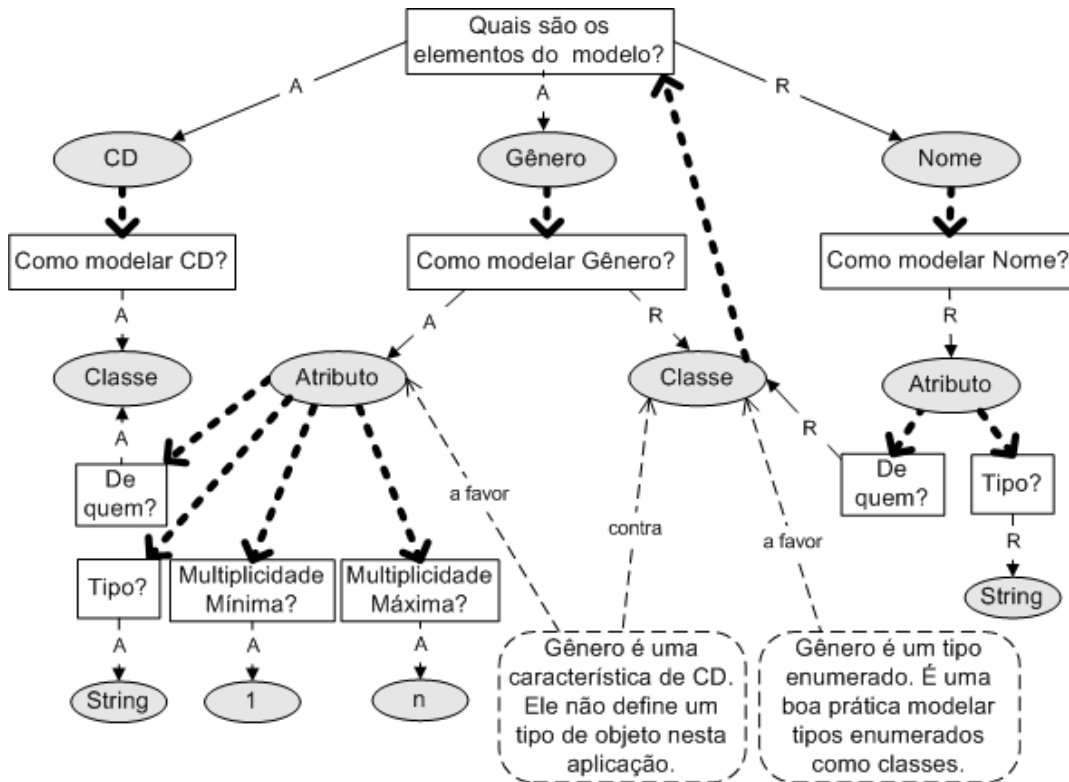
Quais são os elementos do modelo?

A

A

R

CD

Gênero

Nome

Como modelar CD?

Como modelar Gênero?

Como modelar Nome?

A

A

R

R

Classe

Atributo

Classe

Atributo

A

R

De quem?

a favor

contra

a favor

De quem?

Tipo?

Tipo?

Multiplicidade Mínima?

Multiplicidade Máxima?

R

String

A

A

A

String

1

n

Gênero é uma característica de CD. Ele não define um tipo de objeto nesta aplicação.

Gênero é um tipo enumerado. É uma boa prática modelar tipos enumerados como classes.